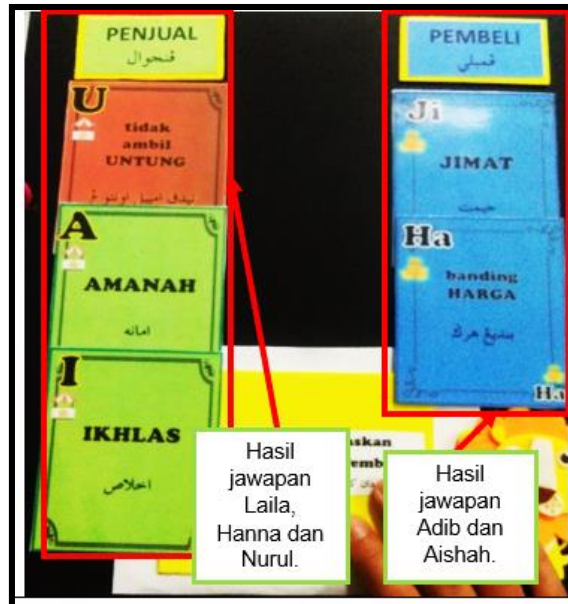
PENJUAL
ڤنجوال

U
tidak ambil UNTUNG
تيدق امبيل اونتوڠ

A
AMANAH
امانه

I
IKHLAS
اخلاص

PEMBELI
ڤمبلي

Ji
JIMAT
جيمت

Ha
banding HARGA
بنديڠ هرڬ

Ha

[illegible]skan
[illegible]emb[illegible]

Hasil jawapan Laila, Hanna dan Nurul.

Hasil jawapan Adib dan Aishah.